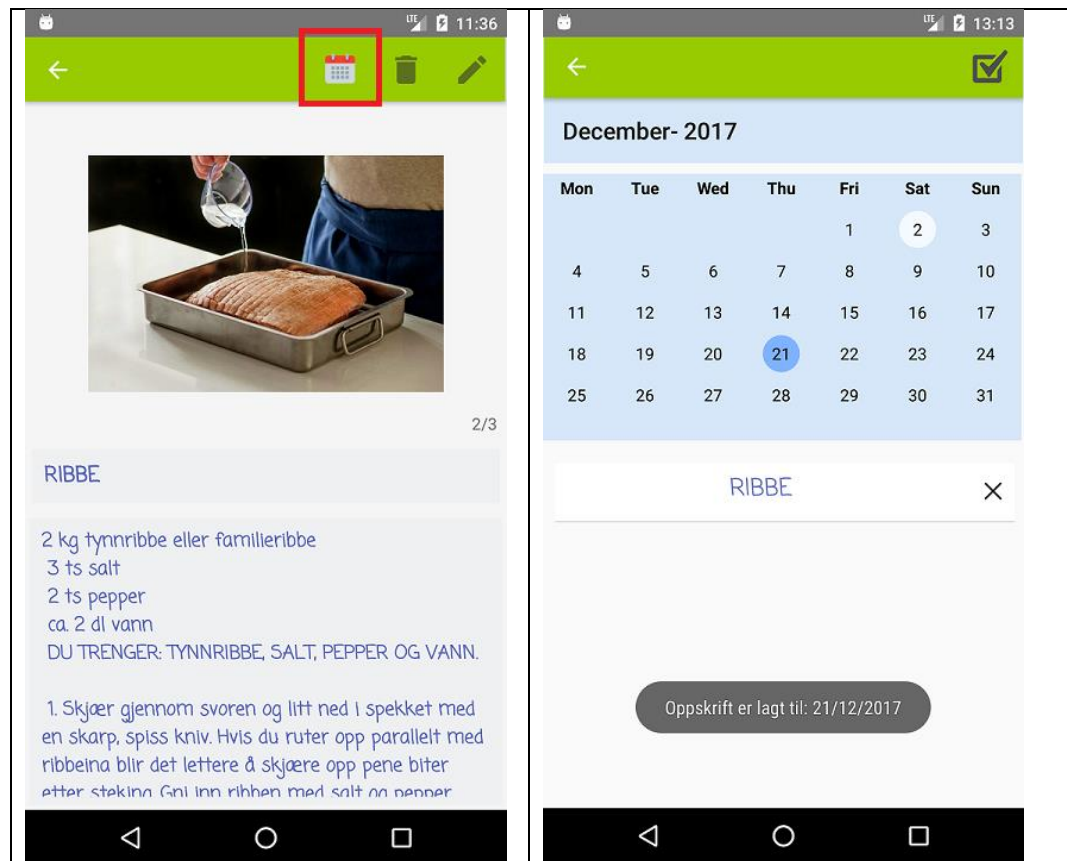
11:36

2/3

RIBBE

2 kg tynnribbe eller familieribbe
3 ts salt
2 ts pepper
ca. 2 dl vann
DU TRENGER: TYNNRIBBE, SALT, PEPPER OG VANN.

1. Skjær gjennom svoren og litt ned i spekket med en skarp, spiss kniv. Hvis du ruter opp parallelt med ribbeina blir det lettere å skjære opp pene biter etter steking. Gni inn ribben med salt og pepper

13:13

December- 2017

| Mon | Tue | Wed | Thu | Fri | Sat | Sun |
|---|---|---|---|---|---|---|
| | | | | 1 | 2 | 3 |
| 4 | 5 | 6 | 7 | 8 | 9 | 10 |
| 11 | 12 | 13 | 14 | 15 | 16 | 17 |
| 18 | 19 | 20 | 21 | 22 | 23 | 24 |
| 25 | 26 | 27 | 28 | 29 | 30 | 31 |

RIBBE

Oppskrift er lagt til: 21/12/2017